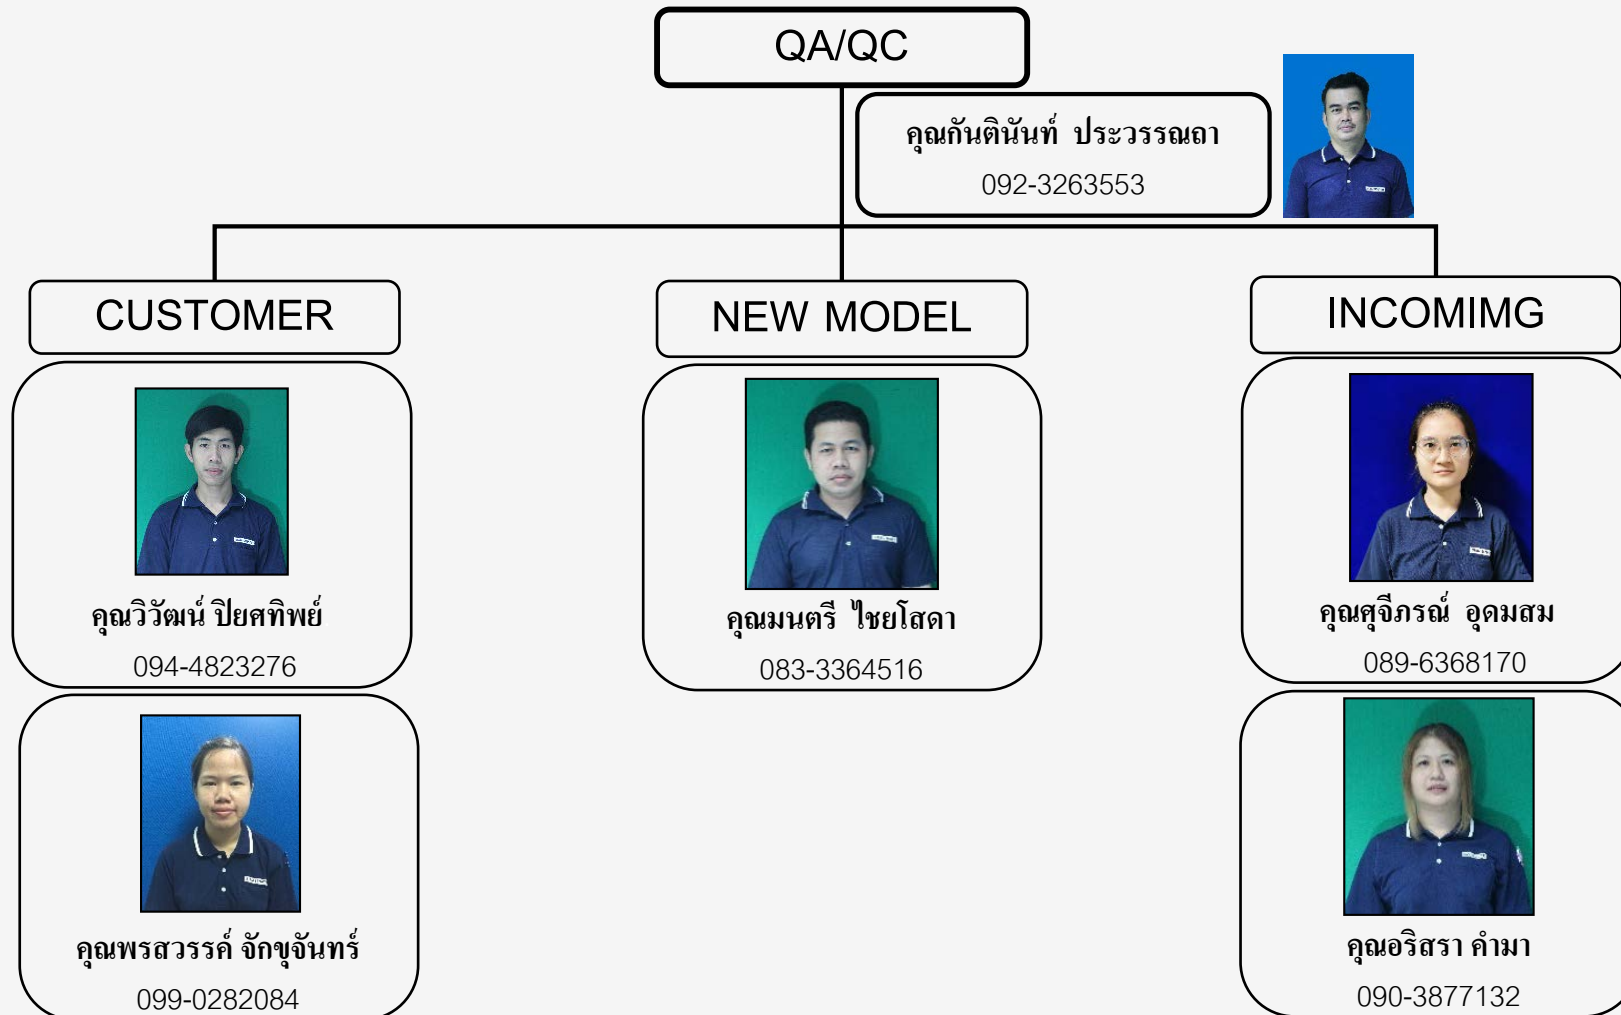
QA/QC

คุณกันตินันท์ ประวรรณถา
092-3263553

CUSTOMER

NEW MODEL

INCOMIMG

คุณวิวัฒน์ ปิยศทิพย์
094-4823276

คุณมนตรี ไชยโสดา
083-3364516

คุณศุจีภรณ์ อุดมสม
089-6368170

คุณพรสวรรค์ จักขุจันทร์
099-0282084

คุณอริสรา คำมา
090-3877132